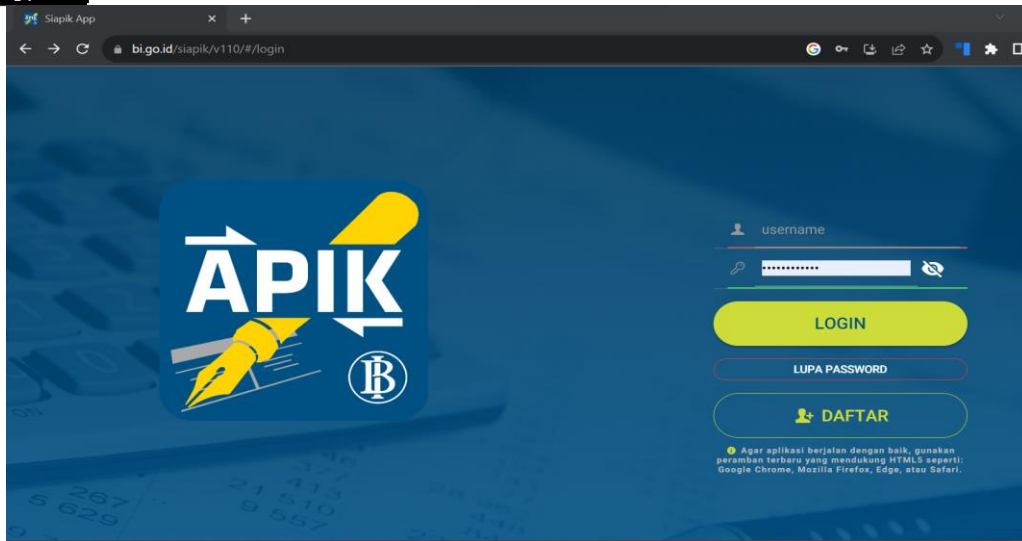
Siapik App

bi.go.id/siapik/v110/#/login

APIK

BI

username

••••••••••••

LOGIN

LUPA PASSWORD

DAFTAR

Agar aplikasi berjalan dengan baik, gunakan peramban terbaru yang mendukung HTML5 seperti: Google Chrome, Mozilla Firefox, Edge, atau Safari.